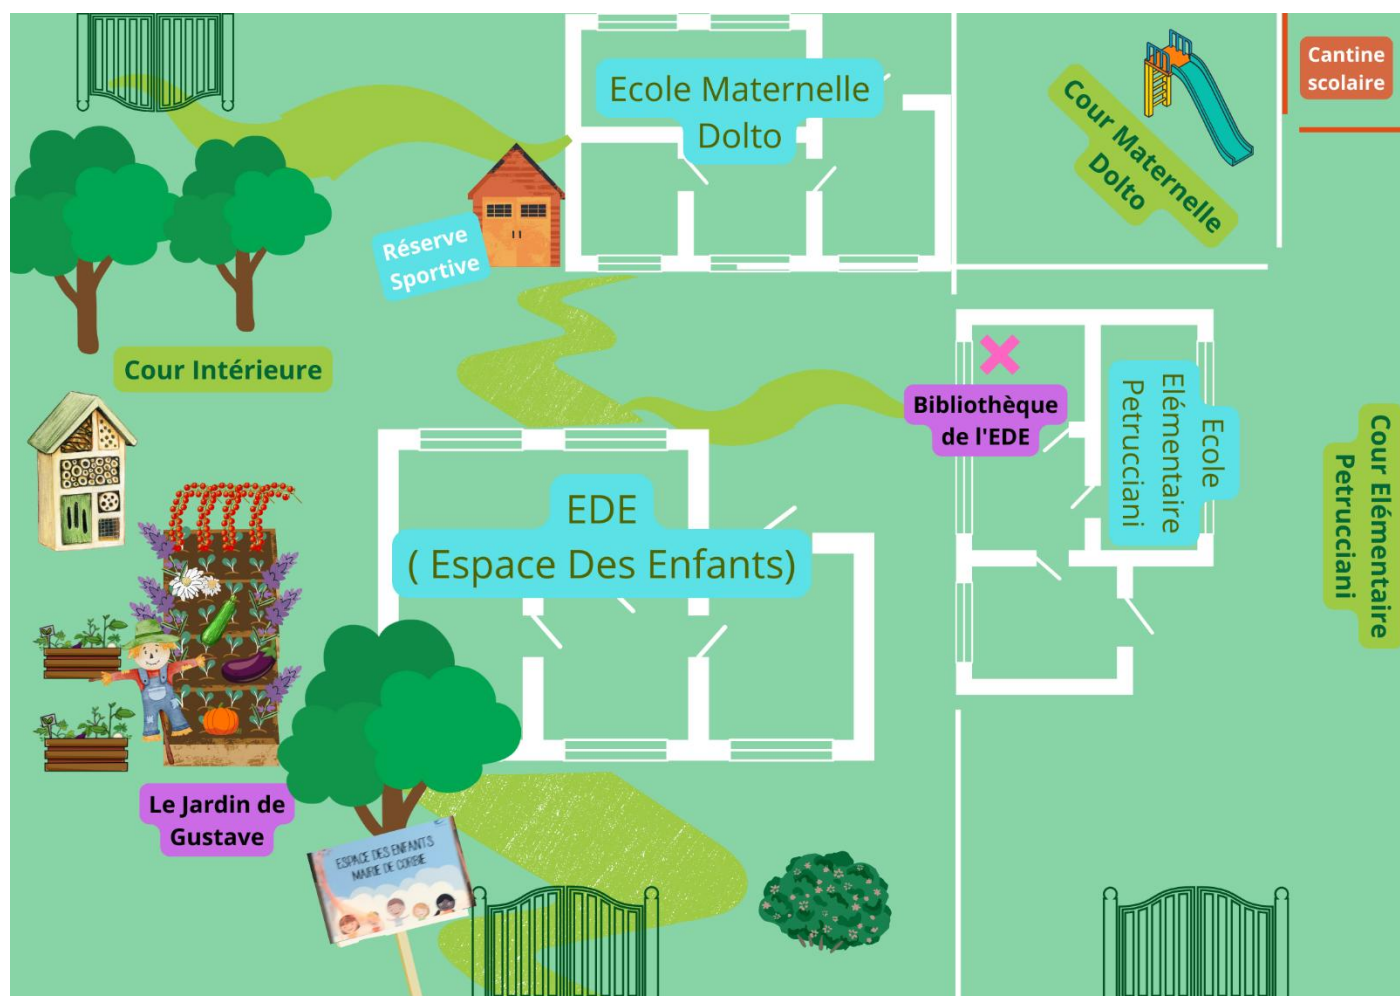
Ecole Maternelle Dolto

Cour Maternelle Dolto

Cantine scolaire

Réserve Sportive

Cour Intérieure

Bibliothèque de l'EDE

Ecole Elémentaire Petrucciani

Cour Elémentaire Petrucciani

EDE
( Espace Des Enfants)

Le Jardin de Gustave

ESPACE DES ENFANTS
MAIRIE DE CORBIE